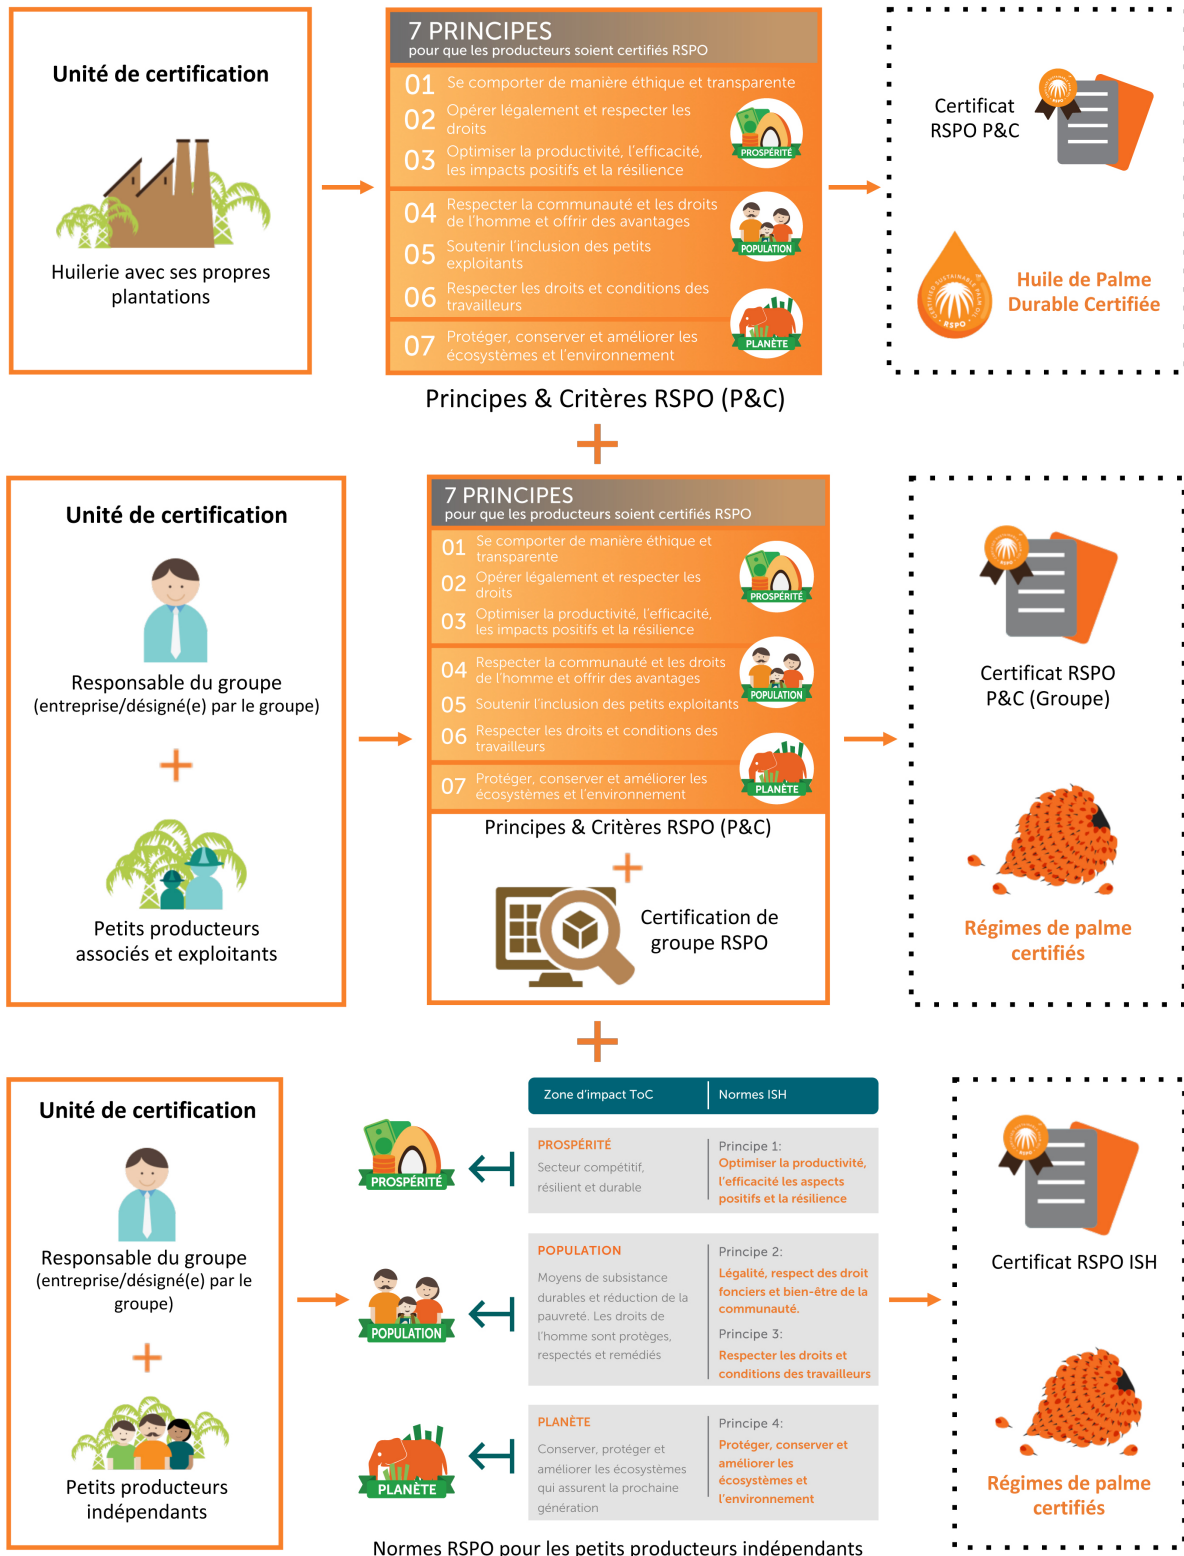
Unité de certification

Huilerie avec ses propres plantations

7 PRINCIPES
pour que les producteurs soient certifiés RSPO

01 Se comporter de manière éthique et transparente
02 Opérer légalement et respecter les droits
03 Optimiser la productivité, l'efficacité, les impacts positifs et la résilience
PROSPÉRITÉ
04 Respecter la communauté et les droits de l'homme et offrir des avantages
05 Soutenir l'inclusion des petits exploitants
06 Respecter les droits et conditions des travailleurs
POPULATION
07 Protéger, conserver et améliorer les écosystèmes et l'environnement
PLANÈTE

Principes & Critères RSPO (P&C)

Certificat RSPO P&C

Huile de Palme Durable Certifiée

Unité de certification

Responsable du groupe (entreprise/désigné(e) par le groupe)

Petits producteurs associés et exploitants

7 PRINCIPES
pour que les producteurs soient certifiés RSPO

01 Se comporter de manière éthique et transparente
02 Opérer légalement et respecter les droits
03 Optimiser la productivité, l'efficacité, les impacts positifs et la résilience
PROSPÉRITÉ
04 Respecter la communauté et les droits de l'homme et offrir des avantages
05 Soutenir l'inclusion des petits exploitants
06 Respecter les droits et conditions des travailleurs
POPULATION
07 Protéger, conserver et améliorer les écosystèmes et l'environnement
PLANÈTE

Principes & Critères RSPO (P&C)

Certification de groupe RSPO

Certificat RSPO P&C (Groupe)

Régimes de palme certifiés

Unité de certification

Responsable du groupe (entreprise/désigné(e) par le groupe)

Petits producteurs indépendants

PROSPÉRITÉ
POPULATION
PLANÈTE

| Zone d'impact ToC | Normes ISH |
|---|---|
| PROSPÉRITÉ Secteur compétitif, résilient et durable | Principe 1: Optimiser la productivité, l'efficacité les aspects positifs et la résilience |
| POPULATION Moyens de subsistance durables et réduction de la pauvreté. Les droits de l'homme sont protégés, respectés et remédiés | Principe 2: Légalité, respect des droit fonciers et bien-être de la communauté. Principe 3: Respecter les droits et conditions des travailleurs |
| PLANÈTE Conserver, protéger et améliorer les écosystèmes qui assurent la prochaine génération | Principe 4: Protéger, conserver et améliorer les écosystèmes et l'environnement |

Normes RSPO pour les petits producteurs indépendants

Certificat RSPO ISH

Régimes de palme certifiés